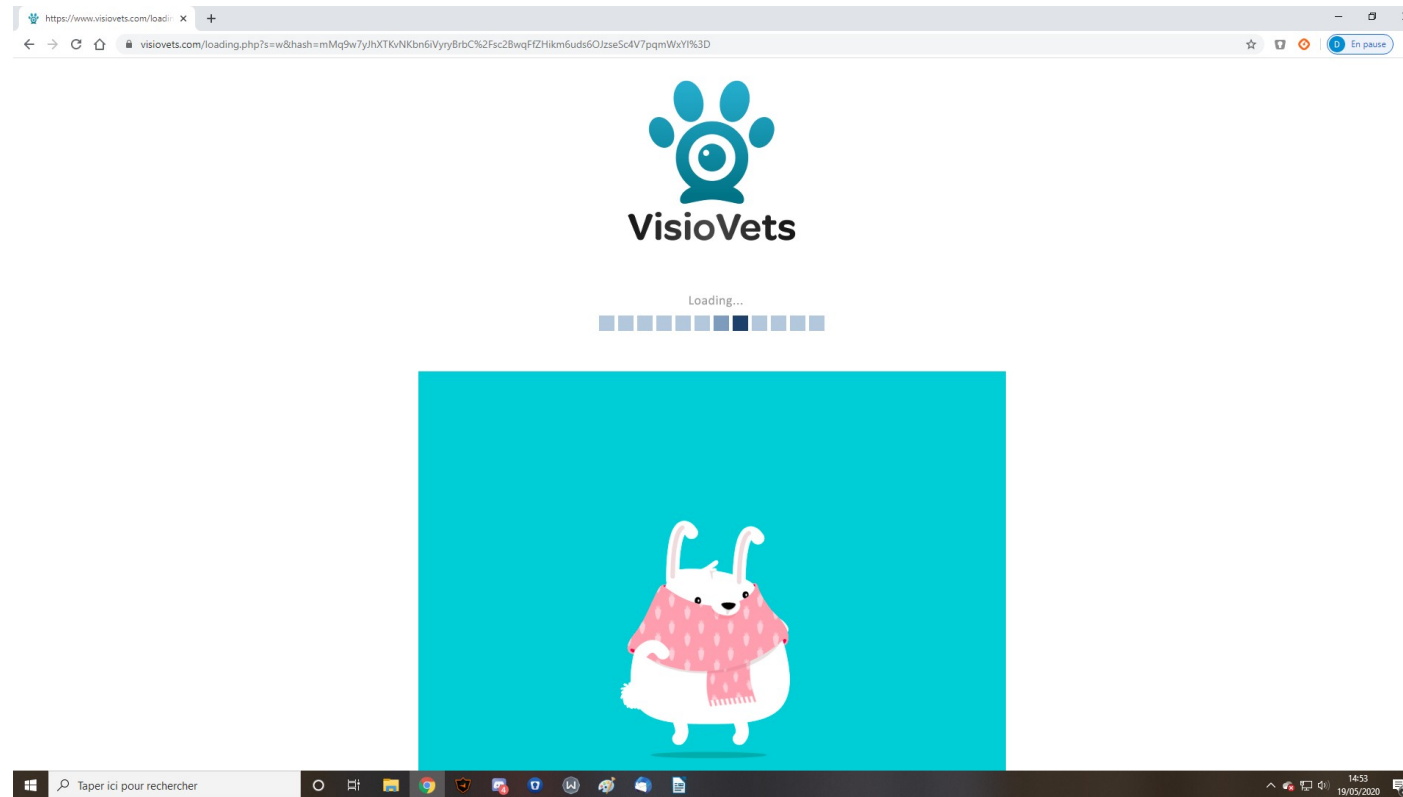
https://www.visiovets.com/loadi ×

visiovets.com/loading.php?s=w&hash=mMq9w7yJhXTKvNKbn6iVyryBrbC%2Fsc2BwqFfZHikm6uds6OJzseSc4V7pqmWxYI%3D

D En pause

VisioVets

Loading...

Taper ici pour rechercher

14:53
19/05/2020